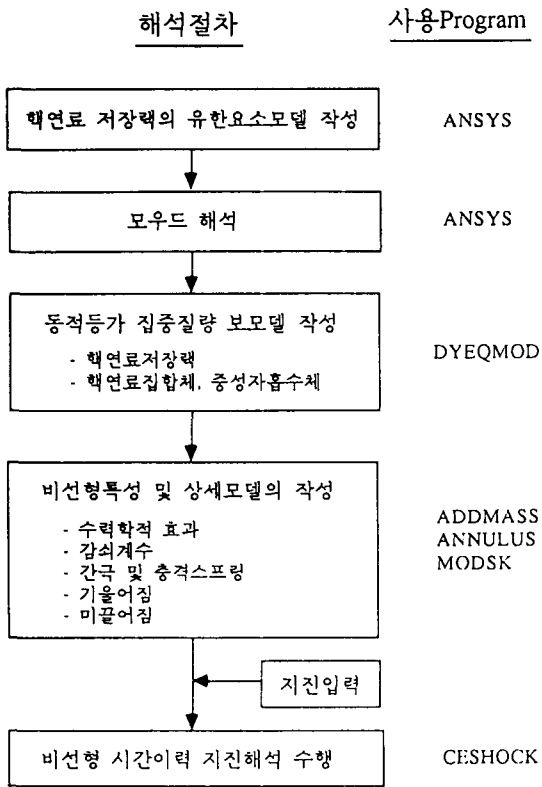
해석절차

사용Program

핵연료 저장랙의 유한요소모델 작성

ANSYS

모우드 해석

ANSYS

동적등가 집중질량 보모델 작성

- 핵연료저장랙
- 핵연료집합체, 중성자흡수체

DYEQMOD

비선형특성 및 상세모델의 작성

- 수력학적 효과
- 감쇠계수
- 간극 및 충격스프링
- 기울어짐
- 미끌어짐

ADDMASS
ANNULUS
MODSK

지진입력

비선형 시간이력 지진해석 수행

CESHOCK